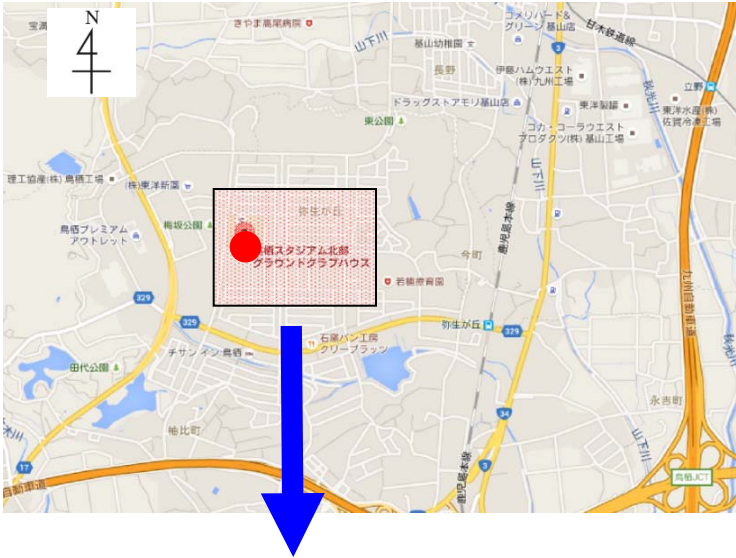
N

宝満

きやま高尾病院

コメリハード＆グリーン基山店

日本鉄道線

基山幼稚園

山下川

長野

伊藤ハムウエスト(株)九州工場

立野

ドラッグストアモリ基山店

東洋製罐

東洋水産(株)佐賀冷凍工場

東公園

コカ・コーラウエストプロダクツ(株)基山工場

理工協産(株)鳥栖工場

(株)東洋新薬

山下川

秋光川

鳥栖プレミアムアウトレット

梅坂公園

弥生小

県スタジアム北部グラウンドクラブハウス

若楠療育園

今町

鹿児島本線

九州自動車道

329

329

弥生が丘

329

石窯パン工房クリーブラッツ

チサン イン 鳥栖

田代公園

34

永吉町

柚比町

山下川

17

自動車道

鹿児島本線

鳥栖JCT